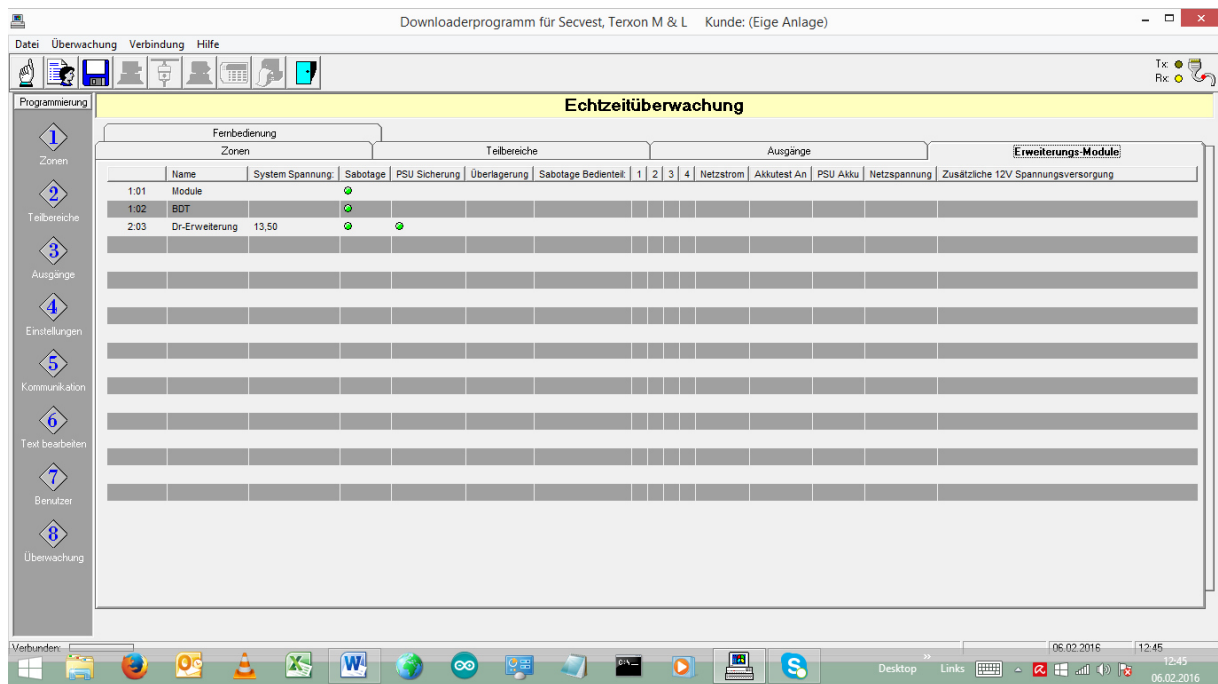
Downloaderprogramm für Secvest, Terxon M & L Kunde: (Eige Anlage)

Datei Überwachung Verbindung Hilfe

Tx:
Rx:

Programmierung

1 Zonen
2 Teilbereiche
3 Ausgänge
4 Einstellungen
5 Kommunikation
6 Text bearbeiten
7 Benutzer
8 Überwachung

Echtzeitüberwachung

Fernbedienung
Zonen
Teilbereiche
Ausgänge
Erweiterungs-Module

| | Name | System Spannung: | Sabotage | PSU Sicherung | Überlagerung | Sabotage Bedienteil: | 1 | 2 | 3 | 4 | Netzstrom | Akkutest An | PSU Akku | Netzspannung | Zusätzliche 12V Spannungsversorgung |
|---|---|---|---|---|---|---|---|---|---|---|---|---|---|---|---|
| 1:01 | Module | | | | | | | | | | | | | | |
| 1:02 | BDT | | | | | | | | | | | | | | |
| 2:03 | Dr-Erweiterung | 13,50 | | | | | | | | | | | | | |

Verbunden:
06.02.2016 12:45

Desktop Links
12:45
06.02.2016